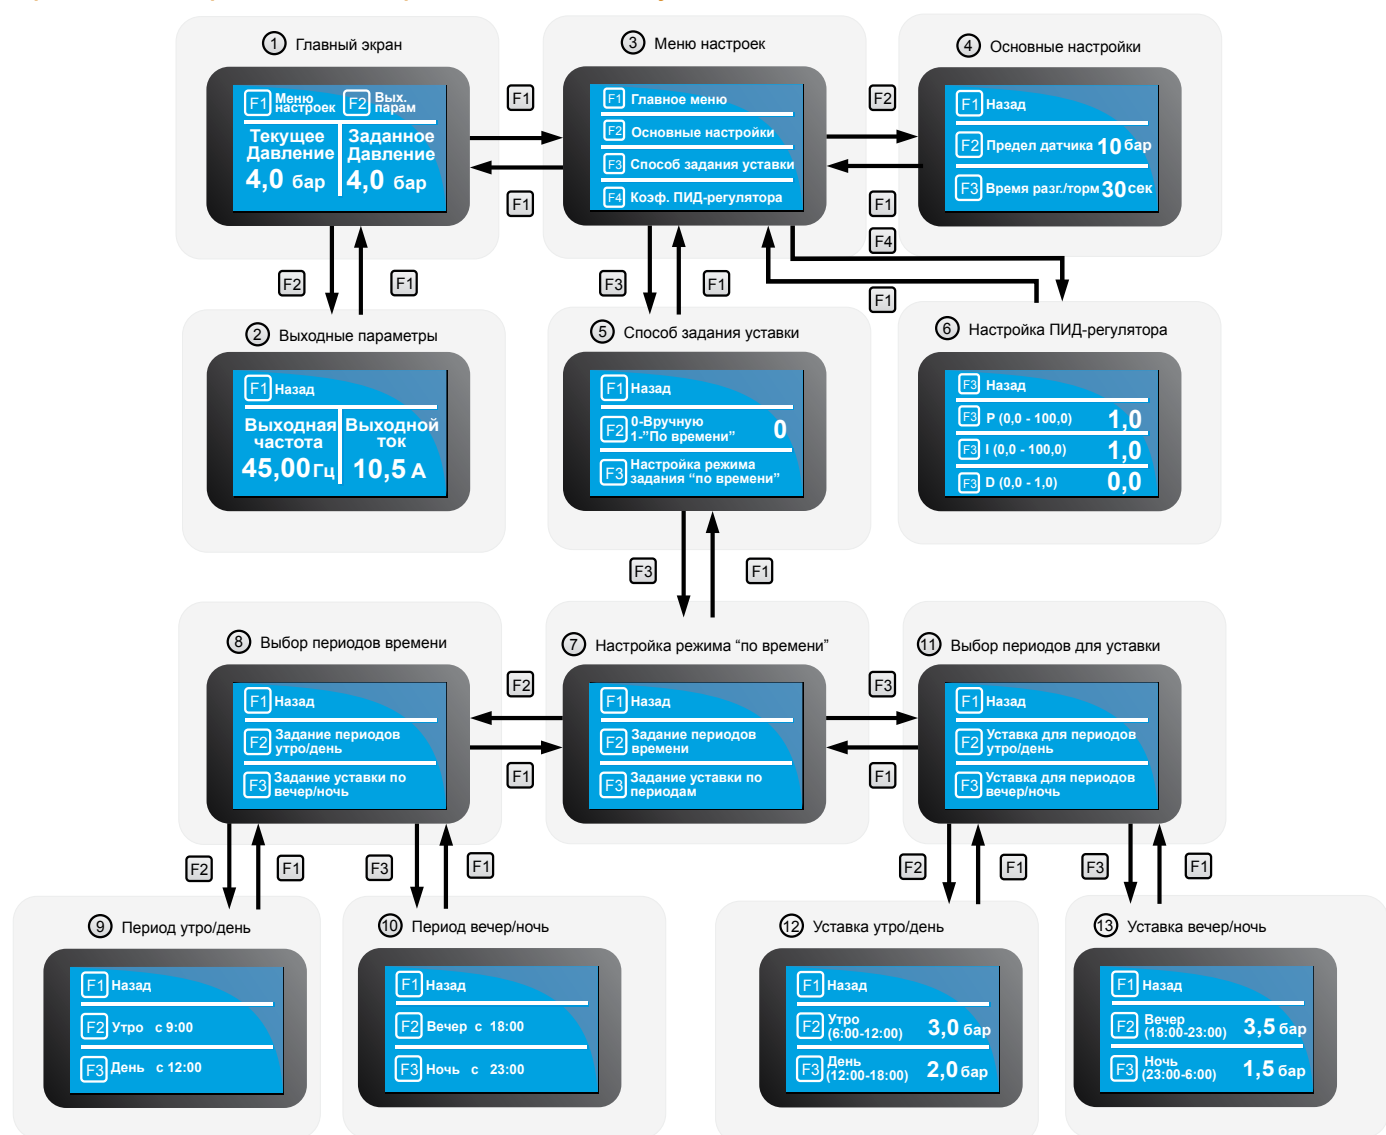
① Главный экран

F1 Меню настроек F2 Вых. парам

Текущее Давление 4,0 бар

Заданное Давление 4,0 бар

③ Меню настроек

F1 Главное меню
F2 Основные настройки
F3 Способ задания уставки
F4 Коэф. ПИД-регулятора

④ Основные настройки

F1 Назад
F2 Предел датчика 10 бар
F3 Время разг./торм 30 сек

F1 F1 F2 F1 F4 F1

F2 F1 F3 F1

② Выходные параметры

F1 Назад

Выходная частота 45,00 Гц

Выходной ток 10,5 А

⑤ Способ задания уставки

F1 Назад
F2 0-Вручную 1-"По времени" 0
F3 Настройка режима задания "по времени"

⑥ Настройка ПИД-регулятора

F3 Назад
F3 P (0,0 - 100,0) 1,0
F3 I (0,0 - 100,0) 1,0
F3 D (0,0 - 1,0) 0,0

F3 F1

⑧ Выбор периодов времени

F1 Назад
F2 Задание периодов утро/день
F3 Задание уставки по вечер/ночь

⑦ Настройка режима "по времени"

F1 Назад
F2 Задание периодов времени
F3 Задание уставки по периодам

⑪ Выбор периодов для уставки

F1 Назад
F2 Уставка для периодов утро/день
F3 Уставка для периодов вечер/ночь

F2 F1 F3 F1

F2 F1 F3 F1 F2 F1 F3 F1

⑨ Период утро/день

F1 Назад
F2 Утро с 9:00
F3 День с 12:00

⑩ Период вечер/ночь

F1 Назад
F2 Вечер с 18:00
F3 Ночь с 23:00

⑫ Уставка утро/день

F1 Назад
F2 Утро (6:00-12:00) 3,0 бар
F3 День (12:00-18:00) 2,0 бар

⑬ Уставка вечер/ночь

F1 Назад
F2 Вечер (18:00-23:00) 3,5 бар
F3 Ночь (23:00-6:00) 1,5 бар